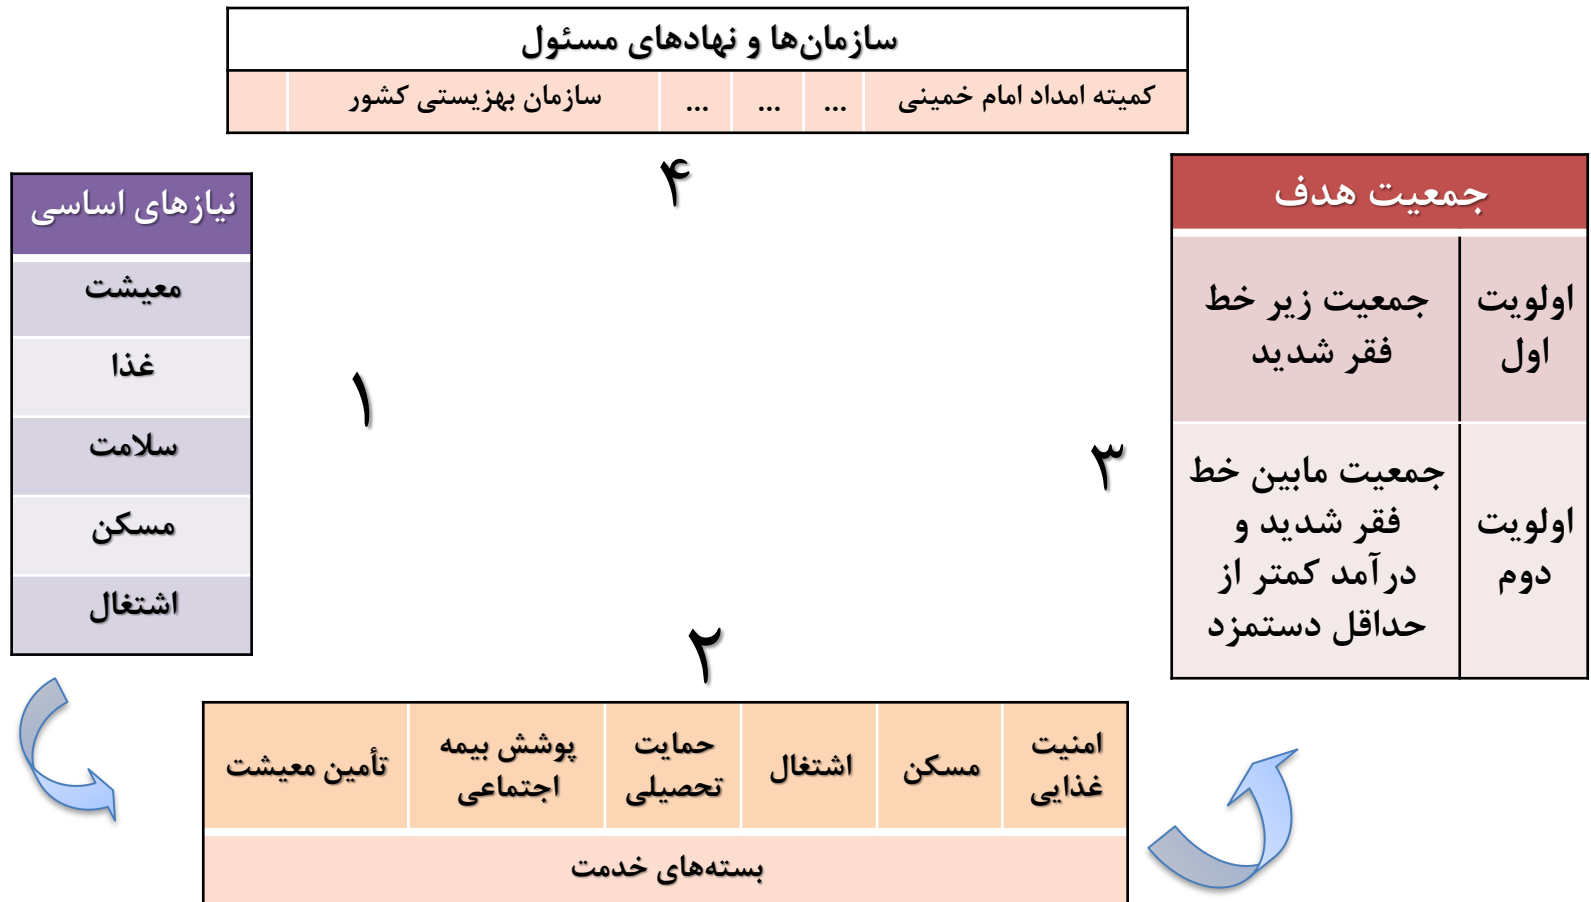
سازمان‌ها و نهادهای مسئول

| | سازمان بهزیستی کشور | ... | ... | ... | کمیته امداد امام خمینی |
|---|---|---|---|---|---|

۴

نیازهای اساسی
معیشت
غذا
سلامت
مسکن
اشتغال

۱

جمعیت هدف

| اولویت اول | جمعیت زیر خط فقر شدید |
|---|---|
| اولویت دوم | جمعیت مابین خط فقر شدید و درآمد کمتر از حداقل دستمزد |

۳

۲

| تأمین معیشت | پوشش بیمه اجتماعی | حمایت تحصیلی | اشتغال | مسکن | امنیت غذایی |
|---|---|---|---|---|---|

بسته‌های خدمت